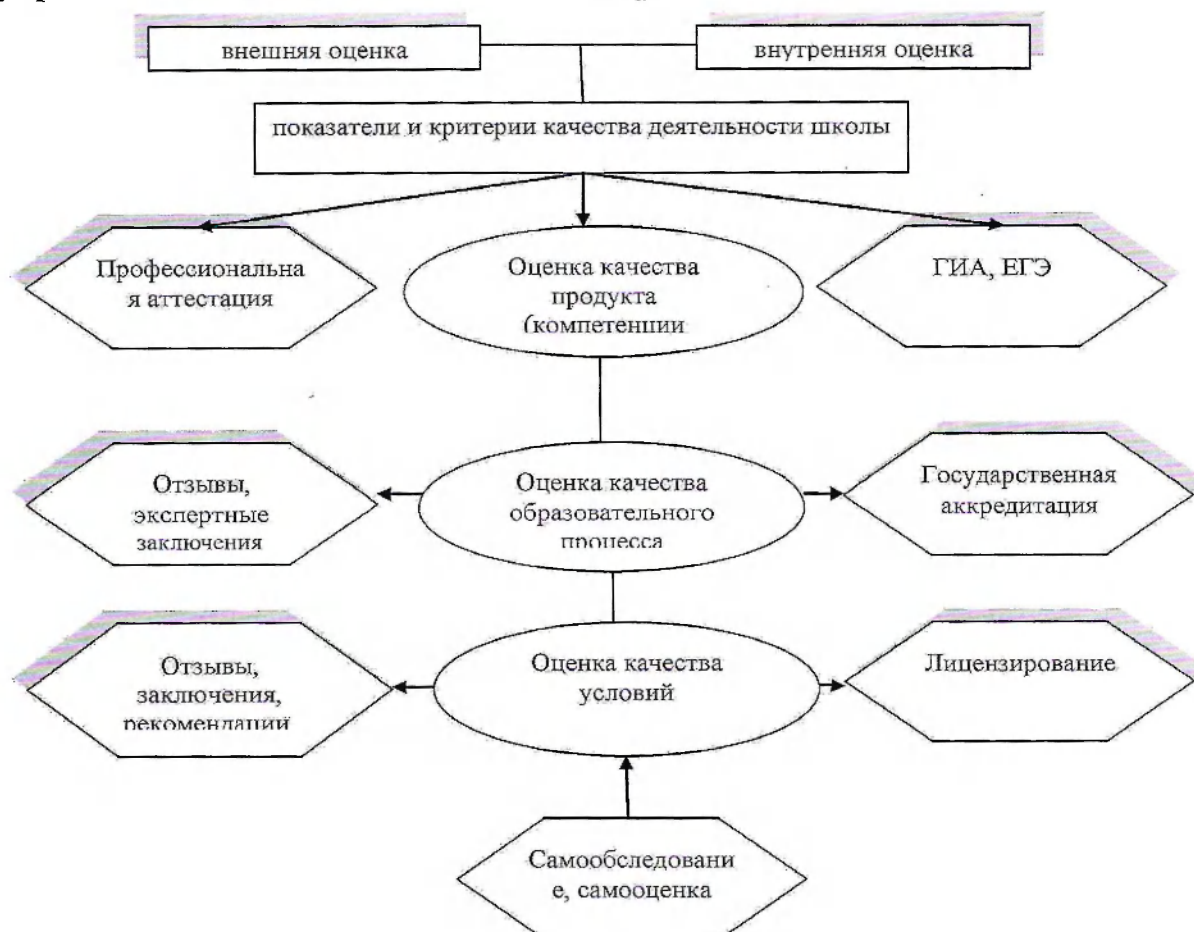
внешняя оценка

внутренняя оценка

показатели и критерии качества деятельности школы

Профессиональна я аттестация

Оценка качества продукта (компетенции

ГИА, ЕГЭ

Отзывы, экспертные заключения

Оценка качества образовательного процесса

Государственная аккредитация

Отзывы, заключения, рекомендации

Оценка качества условий

Лицензирование

Самообследовани е, самооценка